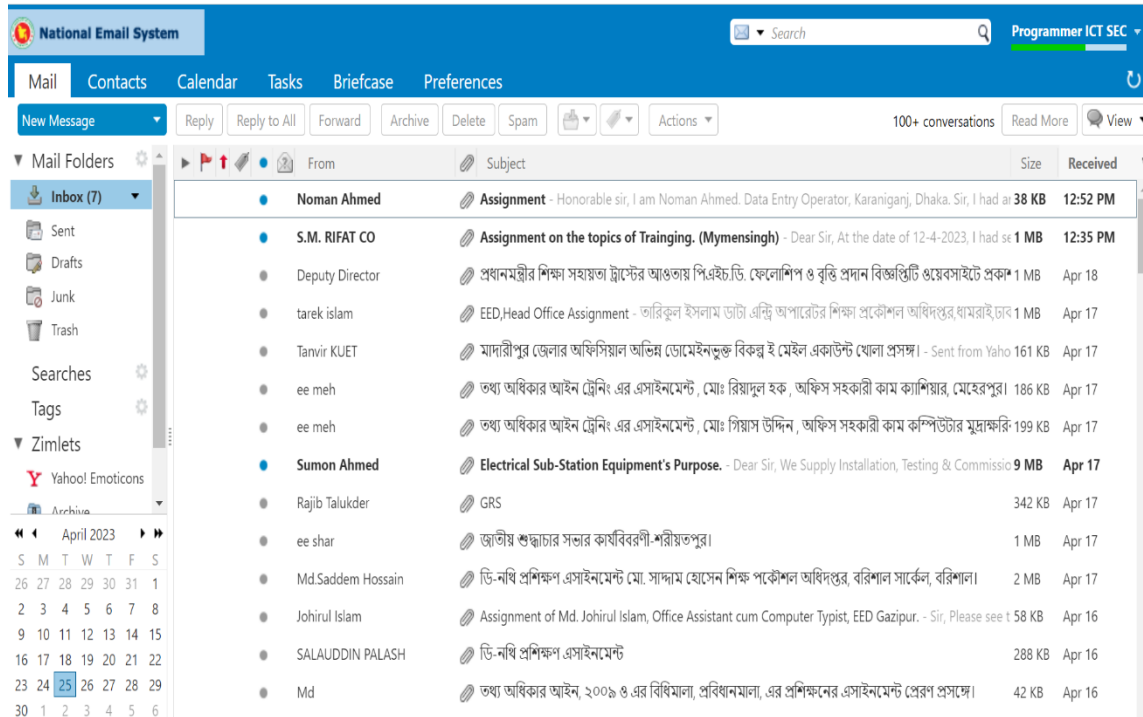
National Email System

Search

Programmer ICT SEC

Mail Contacts Calendar Tasks Briefcase Preferences

New Message

Reply Reply to All Forward Archive Delete Spam Actions

100+ conversations Read More View

Mail Folders

Inbox (7)
Sent
Drafts
Junk
Trash

Searches

Tags

Zimlets

Yahoo! Emoticons

Archive

April 2023

| S | M | T | W | T | F | S |
|---|---|---|---|---|---|---|
| 26 | 27 | 28 | 29 | 30 | 31 | 1 |
| 2 | 3 | 4 | 5 | 6 | 7 | 8 |
| 9 | 10 | 11 | 12 | 13 | 14 | 15 |
| 16 | 17 | 18 | 19 | 20 | 21 | 22 |
| 23 | 24 | 25 | 26 | 27 | 28 | 29 |
| 30 | 1 | 2 | 3 | 4 | 5 | 6 |

| From | Subject | Size | Received |
|---|---|---|---|
| Noman Ahmed | Assignment - Honorable sir, I am Noman Ahmed. Data Entry Operator, Karaniganj, Dhaka. Sir, I had ar | 38 KB | 12:52 PM |
| S.M. RIFAT CO | Assignment on the topics of Trainging. (Mymensingh) - Dear Sir, At the date of 12-4-2023, I had se | 1 MB | 12:35 PM |
| Deputy Director | প্রধানমন্ত্রীর শিক্ষা সহায়তা ট্রাস্টের আওতায় পিএইচ.ডি. ফেলোশিপ ও বৃত্তি প্রদান বিজ্ঞপ্তিটি ওয়েবসাইটে প্রকাশ | 1 MB | Apr 18 |
| tarek islam | EED,Head Office Assignment - তরিকুল ইসলাম ডাটা এন্ট্রি অপারেটর শিক্ষা প্রকৌশল অধিদপ্তর,ধামরাই,ঢাব | 1 MB | Apr 17 |
| Tanvir KUET | মাদারীপুর জেলার অফিসিয়াল অভিন্ন ডোমেইনভুক্ত বিকল্প ই মেইল একাউন্ট খোলা প্রসঙ্গে। - Sent from Yaho | 161 KB | Apr 17 |
| ee meh | তথ্য অধিকার আইন ট্রেনিং এর এসাইনমেন্ট , মোঃ রিয়াদুল হক , অফিস সহকারী কাম ক্যাশিয়ার, মেহেরপুর। | 186 KB | Apr 17 |
| ee meh | তথ্য অধিকার আইন ট্রেনিং এর এসাইনমেন্ট , মোঃ গিয়াস উদ্দিন , অফিস সহকারী কাম কম্পিউটার মুদ্রাক্ষরি | 199 KB | Apr 17 |
| Sumon Ahmed | Electrical Sub-Station Equipment's Purpose. - Dear Sir, We Supply Installation, Testing & Commissio | 9 MB | Apr 17 |
| Rajib Talukder | GRS | 342 KB | Apr 17 |
| ee shar | জাতীয় শুদ্ধাচার সভার কার্যবিবরণী-শরীয়তপুর। | 1 MB | Apr 17 |
| Md.Saddem Hossain | ডি-নথি প্রশিক্ষণ এসাইনমেন্ট মো. সাদ্দাম হোসেন শিক্ষ প্রকৌশল অধিদপ্তর, বরিশাল সার্কেল, বরিশাল। | 2 MB | Apr 17 |
| Johirul Islam | Assignment of Md. Johirul Islam, Office Assistant cum Computer Typist, EED Gazipur. - Sir, Please see t | 58 KB | Apr 16 |
| SALAUDDIN PALASH | ডি-নথি প্রশিক্ষণ এসাইনমেন্ট | 288 KB | Apr 16 |
| Md | তথ্য অধিকার আইন, ২০০৯ ও এর বিধিমালা, প্রবিধানমালা, এর প্রশিক্ষনের এসাইনমেন্ট প্রেরণ প্রসঙ্গে। | 42 KB | Apr 16 |